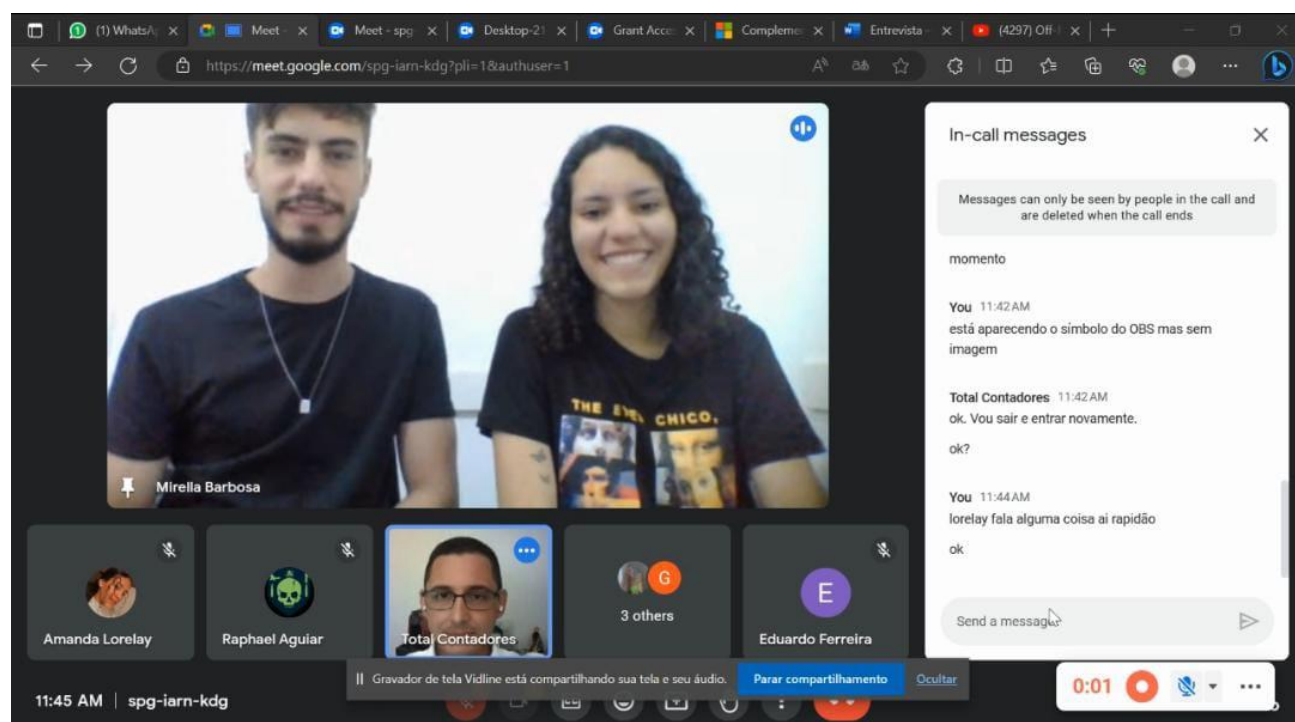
(1) WhatsA | Meet - | Meet - spg | Desktop-21 | Grant Acce | Compleme | Entrevista | (4297) Off-

https://meet.google.com/spg-iarn-kdg?pli=1&authuser=1

THE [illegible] CHICO.

Mirella Barbosa

Amanda Lorelay

Raphael Aguiar

Total Contadores

G

3 others

E

Eduardo Ferreira

In-call messages

Messages can only be seen by people in the call and are deleted when the call ends

momento

You 11:42 AM
está aparecendo o simbolo do OBS mas sem imagem

Total Contadores 11:42 AM
ok. Vou sair e entrar novamente.

ok?

You 11:44 AM
lorelay fala alguma coisa ai rapidão

ok

Send a message

|| Gravador de tela Vidline está compartilhando sua tela e seu áudio.

Parar compartilhamento

Ocultar

0:01

11:45 AM | spg-iarn-kdg